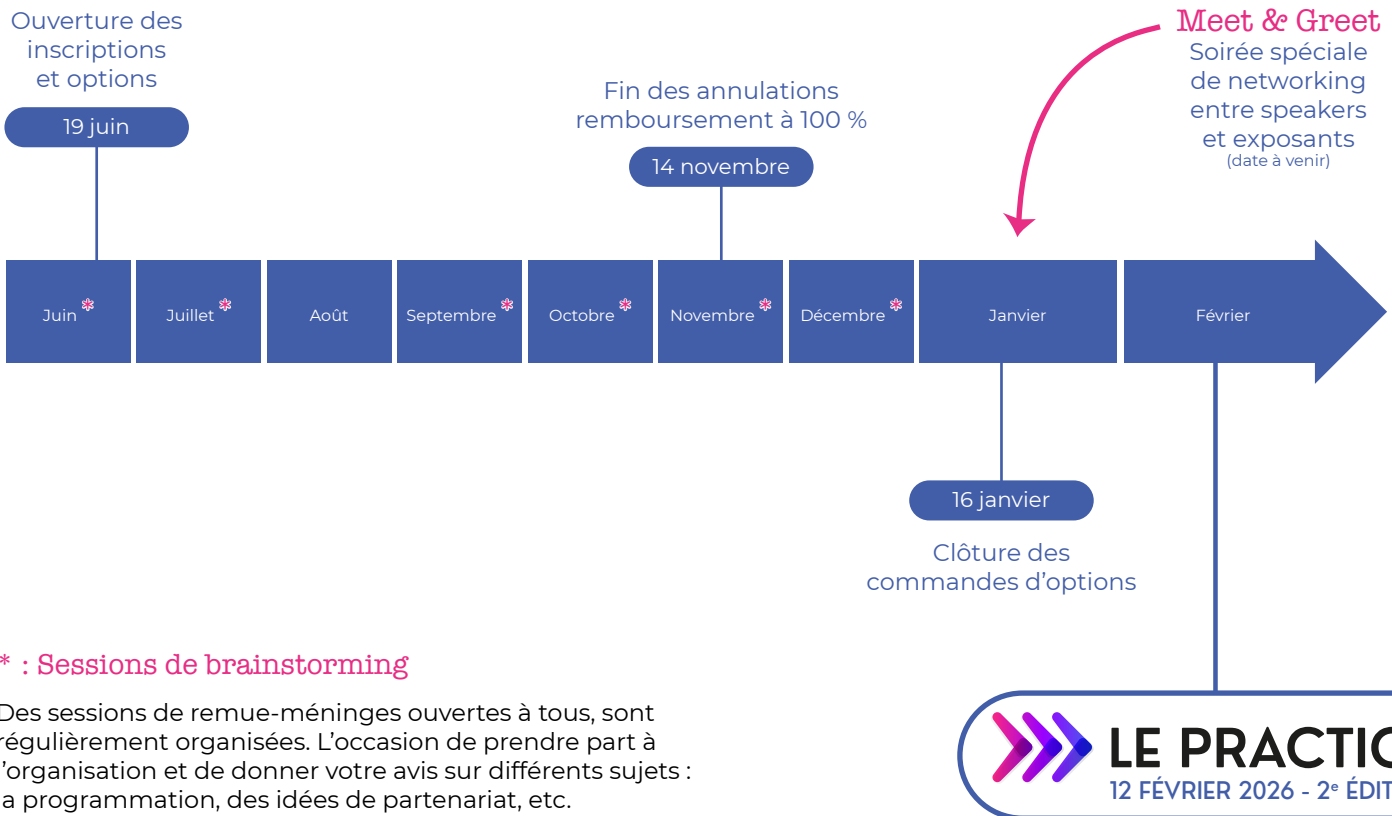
Ouverture des inscriptions et options

19 juin

Fin des annulations remboursement à 100 %

14 novembre

Meet & Greet
Soirée spéciale de networking entre speakers et exposants
(date à venir)

Juin * | Juillet * | Août | Septembre * | Octobre * | Novembre * | Décembre * | Janvier | Février

16 janvier

Clôture des commandes d'options

* : Sessions de brainstorming

Des sessions de remue-méninges ouvertes à tous, sont régulièrement organisées. L'occasion de prendre part à l'organisation et de donner votre avis sur différents sujets : la programmation, des idées de partenariat, etc.

LE PRACTIC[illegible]
12 FÉVRIER 2026 - 2$^{e}$ ÉDIT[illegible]